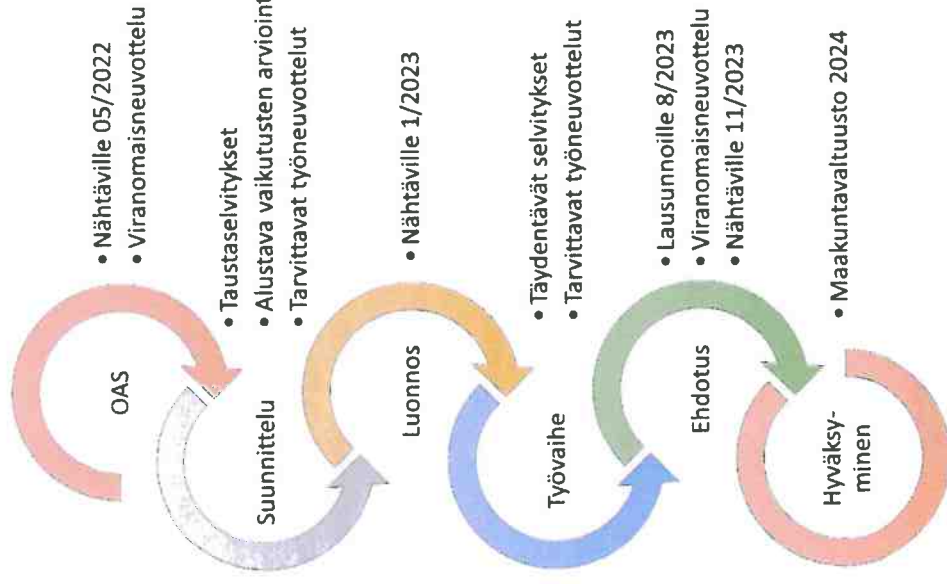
OAS

• Nähtäville 05/2022
• Viranomaisneuvottelu

Suunnittelu

• Taustaselvitykset
• Alustava vaikutusten arvioint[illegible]
• Tarvittavat työneuvottelut

Luonnos

• Nähtäville 1/2023

Työvaihe

• Täydentävät selvitykset
• Tarvittavat työneuvottelut

Ehdotus

• Lausunnoille 8/2023
• Viranomaisneuvottelu
• Nähtäville 11/2023

Hyväksyminen

• Maakuntavaltuusto 2024